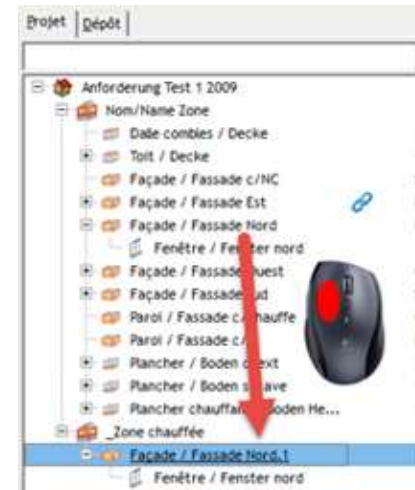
Projet | Dépôt

Anforderung Test 1 2009
Nom/Name Zone
Dalle combles / Decke
Toit / Decke
Façade / Fassade c/NC
Façade / Fassade Est
Façade / Fassade Nord
Fenêtre / Fenster nord
Façade / Fassade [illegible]uest
Façade / Fassade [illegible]ud
Paroi / Fassade c/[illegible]hauffe
Paroi / Fassade c/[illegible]
Plancher / Boden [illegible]ext
Plancher / Boden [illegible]ave
Plancher chauffa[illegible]oden He...
_Zone chauffée
Façade / Fassade Nord.1
Fenêtre / Fenster nord